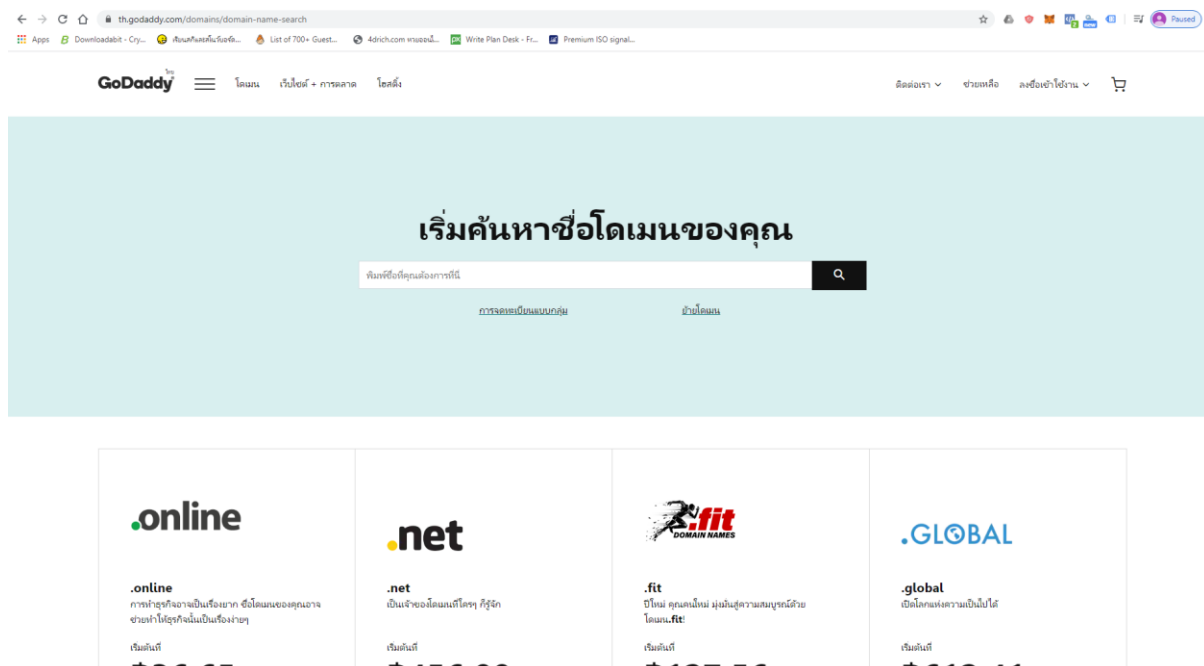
th.godaddy.com/domains/domain-name-search

Apps Downloadabit - Cry... เขียนคลิกเลยเห็นเว็บรหัส... List of 700+ Guest... 4drich.com หาเงินออนไลน์... Write Plan Desk - Fr... Premium ISO signal...

Paused

GoDaddy โดเมน เว็บไซต์ + การตลาด โฮสติ้ง ติดต่อเรา ช่วยเหลือ ลงชื่อเข้าใช้งาน

เริ่มค้นหาชื่อโดเมนของคุณ

พิมพ์ชื่อที่คุณต้องการที่นี่

การจดทะเบียนแบบกลุ่ม ย้ายโดเมน

.online

.online
การทำธุรกิจอาจเป็นเรื่องยาก ชื่อโดเมนของคุณอาจช่วยทำให้ธุรกิจนั้นเป็นเรื่องง่ายๆ

เริ่มต้นที่

.net

.net
เป็นเจ้าของโดเมนที่ใครๆ ก็รู้จัก

เริ่มต้นที่

.fit DOMAIN NAMES

.fit
ปีใหม่ คุณคนใหม่ มุ่งมั่นสู่ความสมบูรณ์ด้วยโดเมน.fit!

เริ่มต้นที่

.GLOBAL

.global
เปิดโลกแห่งความเป็นไปได้

เริ่มต้นที่

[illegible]